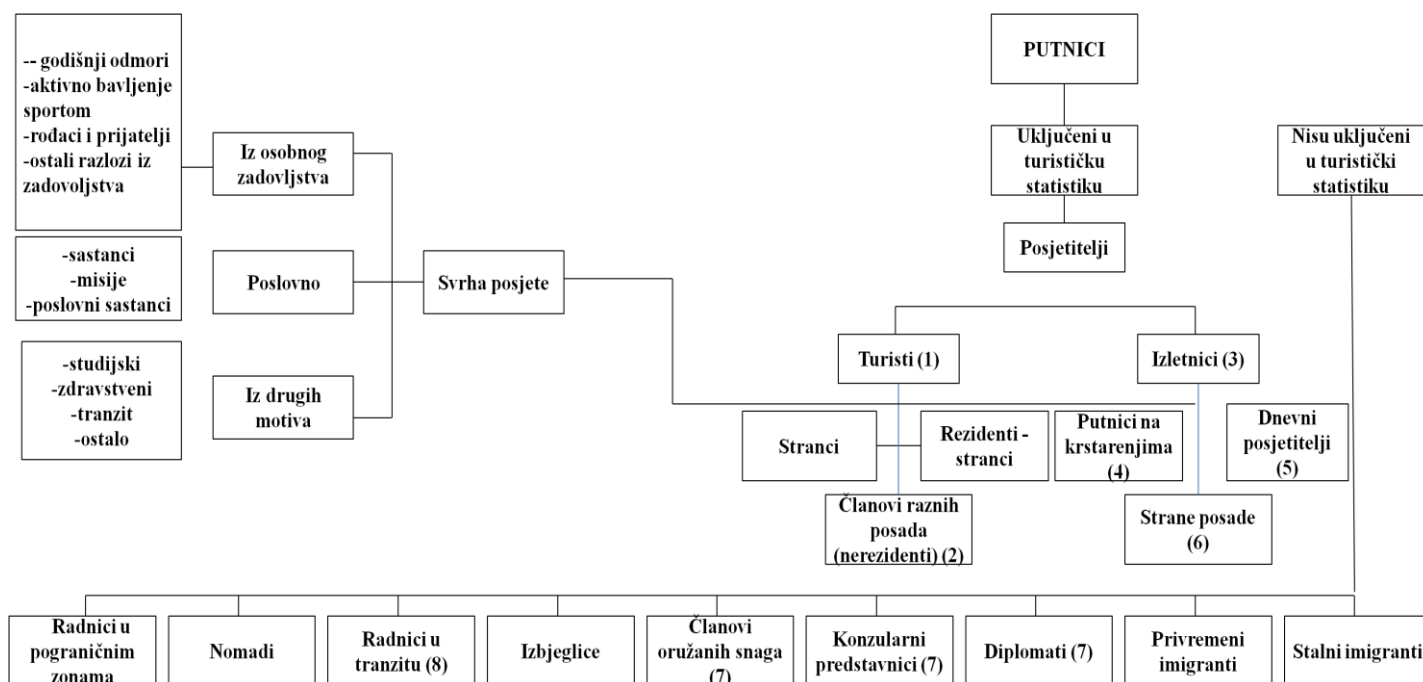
-- godišnji odmori
-aktivno bavljenje sportom
-rođaci i prijatelji
-ostali razlozi iz zadovoljstva

-sastanci
-misije
-poslovni sastanci

-studijski
-zdravstveni
-tranzit
-ostalo

Iz osobnog zadovljstva

Poslovno

Iz drugih motiva

Svrha posjete

PUTNICI

Uključeni u turističku statistiku

Posjetitelji

Nisu uključeni u turistički statistiku

Turisti (1)

Izletnici (3)

Stranci

Rezidenti - stranci

Putnici na krstarenjima (4)

Dnevni posjetitelji (5)

Članovi raznih posada (nerezidenti) (2)

Strane posade (6)

Radnici u pograničnim zonama

Nomadi

Radnici u tranzitu (8)

Izbjeglice

Članovi oružanih snaga (7)

Konzularni predstavnici (7)

Diplomati (7)

Privremeni imigranti

Stalni imigranti